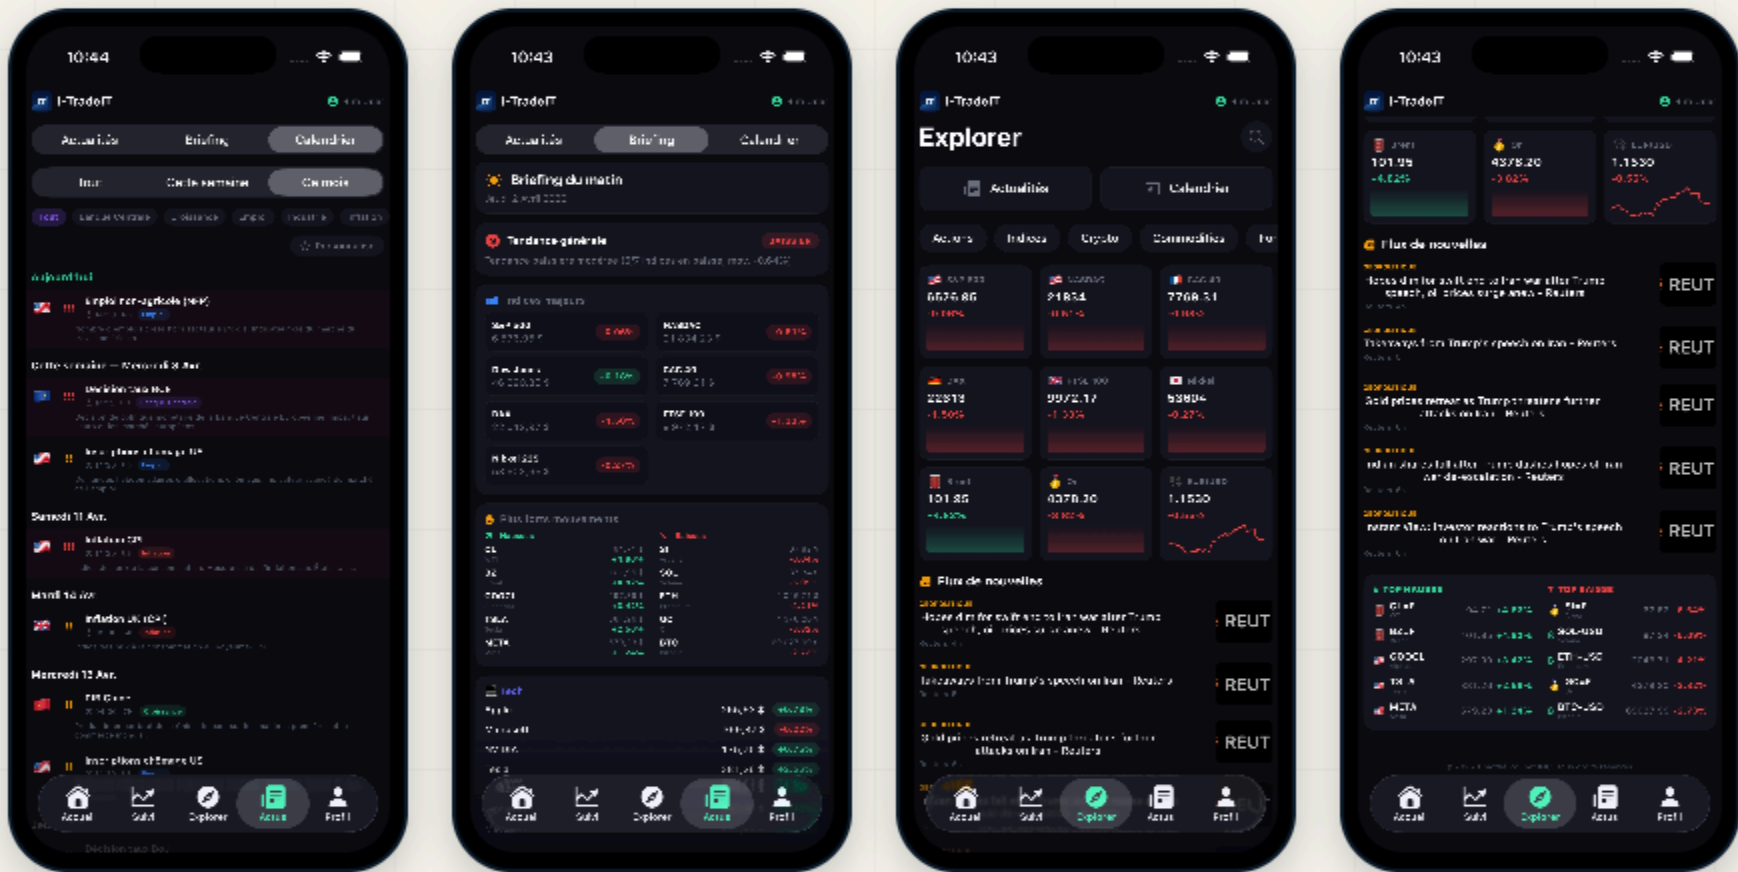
10:44

I-TradeIT

Actualités Briefing Calendrier

Tout Cette semaine Ce mois

Aujourd'hui

Emploi non-agricole (NFP)

Cette semaine — Mercredi 8 Avr.

Décision taux BCE

Inscriptions chômage US

Samedi 11 Avr.

Inflation CPI

Mardi 14 Avr.

Inflation UK (CPI)

Mercredi 15 Avr.

PPI Core

Inscriptions chômage US

Accueil Suivi Explorer Actus Profil

Décision taux BoJ

10:43

I-TradeIT

Actualités Briefing Calendrier

Briefing du matin

Tendance générale

Indices majeurs

Plus forts mouvements

Tech

Apple

Accueil Suivi Explorer Actus Profil

10:43

I-TradeIT

Explorer

Actualités Calendrier

Actions Indices Crypto Commodities Fo

6675.86

21834

7768.31

22313

9972.17

53804

-1.56%

-1.30%

-0.27%

101.95

4378.20

1.1530

Flux de nouvelles

REUT

REUT

REUT

Accueil Suivi Explorer Actus Profil

10:43

I-TradeIT

101.95

-4.02%

4378.20

-0.02%

1.1530

-0.53%

Flux de nouvelles

REUT

REUT

REUT

REUT

REUT

TOP HAUSSE

TOP BAISSE

GOOGL

META

Accueil Suivi Explorer Actus Profil